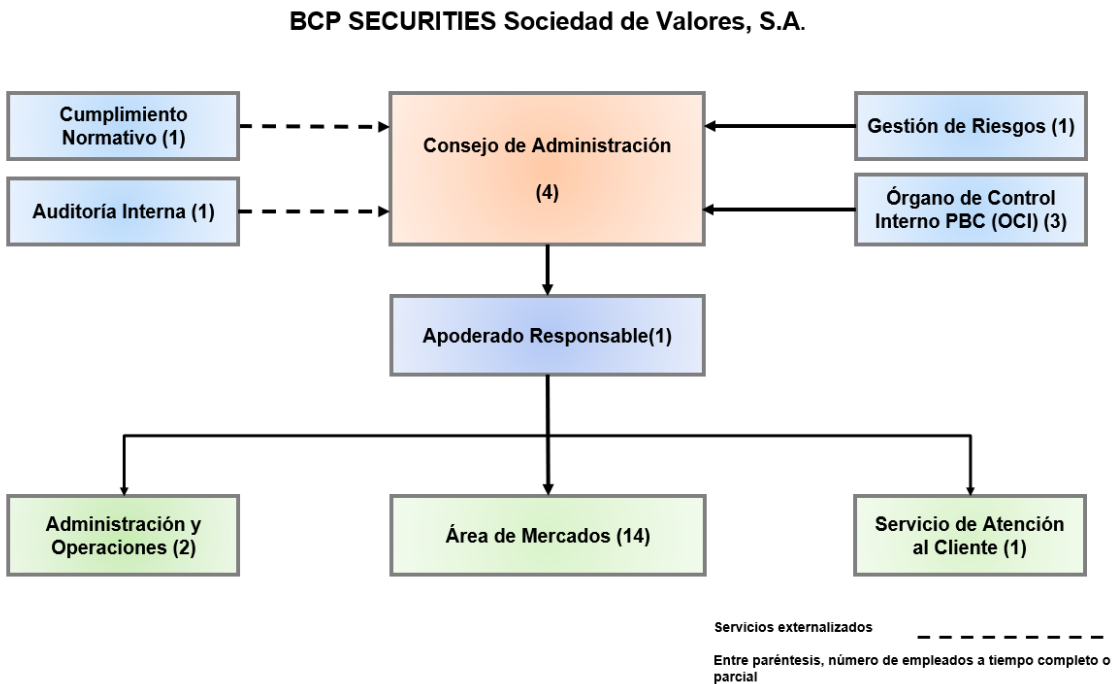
BCP SECURITIES Sociedad de Valores, S.A.

Cumplimiento Normativo (1)

Auditoría Interna (1)

Consejo de Administración

(4)

Gestión de Riesgos (1)

Órgano de Control Interno PBC (OCI) (3)

Apoderado Responsable(1)

Administración y Operaciones (2)

Área de Mercados (14)

Servicio de Atención al Cliente (1)

Servicios externalizados

Entre paréntesis, número de empleados a tiempo completo o parcial